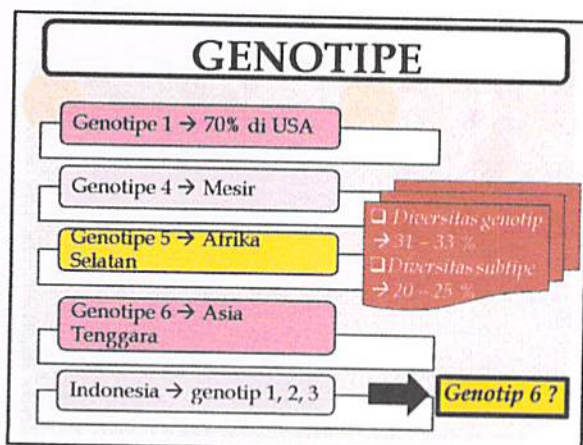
GENOTIPE

Genotipe 1 → 70% di USA

Genotipe 4 → Mesir

Genotipe 5 → Afrika Selatan

Genotipe 6 → Asia Tenggara

Indonesia → genotip 1, 2, 3

❑ Diversitas genotip → 31 – 33 %
❑ Diversitas subtipe → 20 – 25 %

Genotip 6 ?